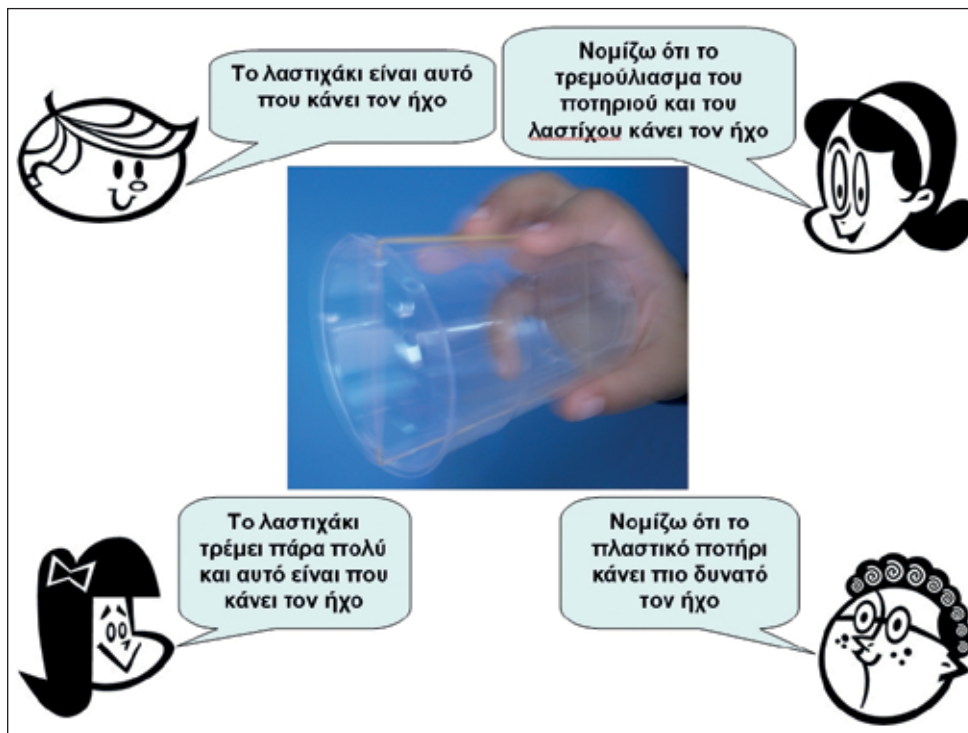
Το λαστιχάκι είναι αυτό που κάνει τον ήχο

Νομίζω ότι το τρεμούλιασμα του ποτηριού και του λαστίχου κάνει τον ήχο

Το λαστιχάκι τρέμει πάρα πολύ και αυτό είναι που κάνει τον ήχο

Νομίζω ότι το πλαστικό ποτήρι κάνει πιο δυνατό τον ήχο